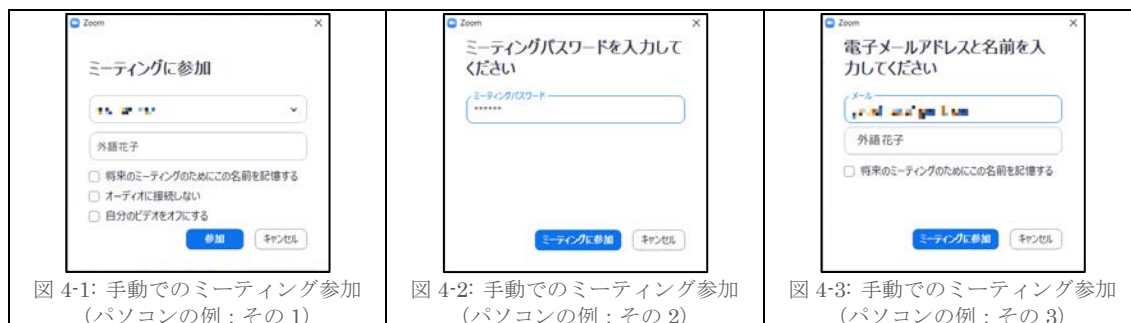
Zoom

ミーティングに参加

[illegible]

外語花子

将来のミーティングのためにこの名前を記憶する

オーディオに接続しない

自分のビデオをオフにする

参加 キャンセル

図 4-1: 手動でのミーティング参加（パソコンの例：その 1）

Zoom

ミーティングパスワードを入力してください

ミーティングパスワード

******

ミーティングに参加 キャンセル

図 4-2: 手動でのミーティング参加（パソコンの例：その 2）

Zoom

電子メールアドレスと名前を入力してください

メール

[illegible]

外語花子

将来のミーティングのためにこの名前を記憶する

ミーティングに参加 キャンセル

図 4-3: 手動でのミーティング参加（パソコンの例：その 3）